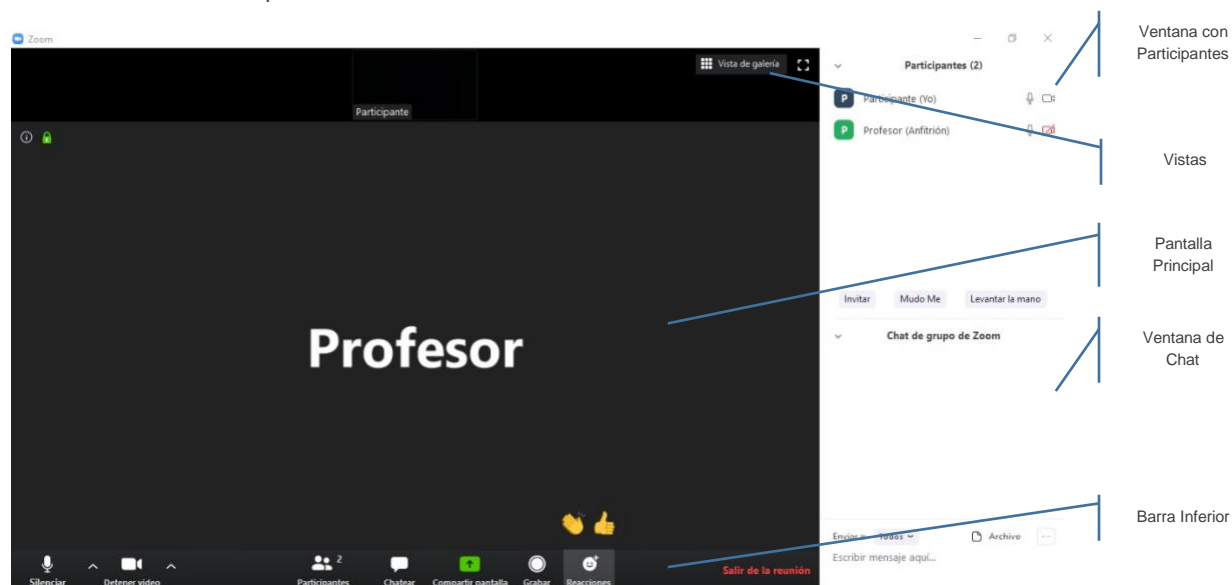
Zoom

Vista de galería

Participante

Profesor

Silenciar
Detener video
Participantes 2
Chatear
Compartir pantalla
Grabar
Reacciones
Salir de la reunión

Participantes (2)
Participante (Yo)
Profesor (Anfitrión)

Invitar
Mudo Me
Levantar la mano

Chat de grupo de Zoom

Enviar a: Todos
Archivo
Escribir mensaje aquí...

Ventana con Participantes

Vistas

Pantalla Principal

Ventana de Chat

Barra Inferior